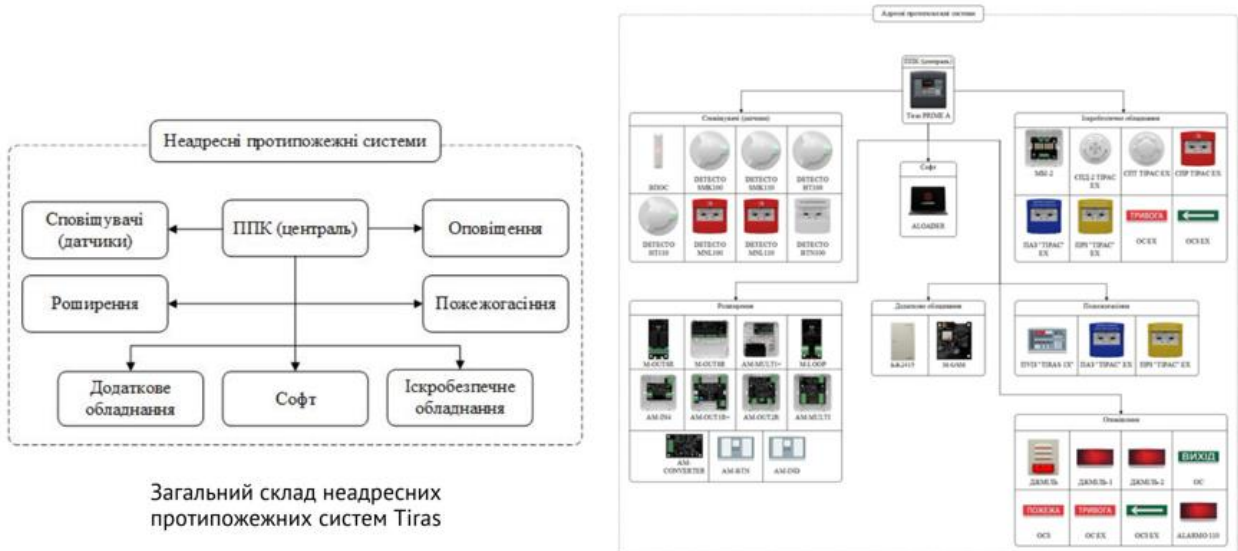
Неадресні протипожежні системи

Сповіщувачі (датчики)

ППК (централь)

Оповіщення

Роширення

Пожежогасіння

Додаткове обладнання

Софт

Іскробезпечне обладнання

Загальний склад неадресних протипожежних систем Tiras

Адресні протипожежні системи

ППК (централь)

Tiras PRIME A

Сповіщувачі (датчики)

ВПОС

DETECTO SMK100

DETECTO SMK110

DETECTO HT100

DETECTO HT110

DETECTO MNL100

DETECTO MNL110

DETECTO BTS100

Софт

ALOADER

Іскробезпечне обладнання

МБ-2

СПД-2 ТІРАС EX

СПТ ТІРАС EX

СПР ТІРАС EX

ПАЗ "ТІРАС" EX

ПРІ "ТІРАС" EX

ТРИВОГА

ОС EX

ОСІ EX

Розширення

M-OUT8R

M-OUT8R

AM-MULTI+

M-LOOP

AM-IN4

AM-OUT10+

AM-OUT2R

AM-MULTI

AM CONVERTER

AM-BTS

AM-IND

Додаткове обладнання

БКЛ415

МАМ4

Пожежогасіння

ПУП "TIRAS 1X"

ПАЗ "ТІРАС" EX

ПРІ "ТІРАС" EX

Оповіщення

ДЖМЛЬ

ДЖМЛЬ-1

ДЖМЛЬ-2

ВИХІД

ОС

ПОЖЕЖА

ОСЗ

ТРИВОГА

ОС EX

ОСІ EX

ALARMO 110